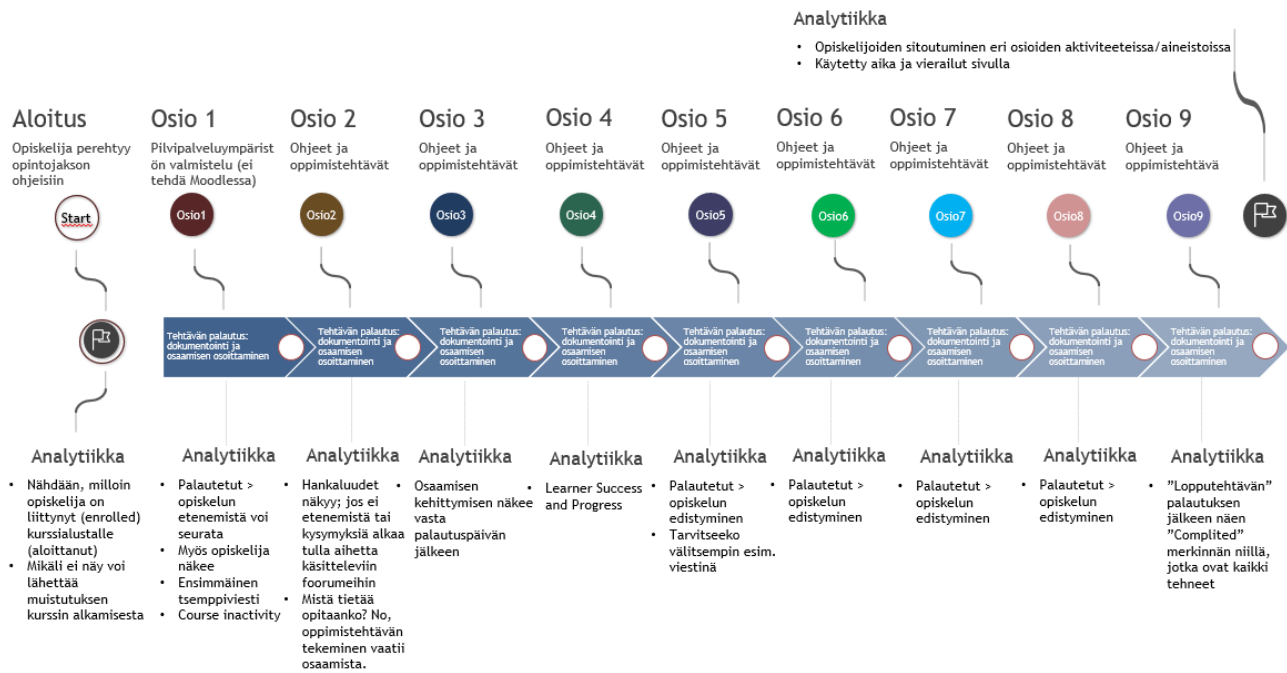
Analytiikka

• Opiskelijoiden sitoutuminen eri osioiden aktiviteeteissa/aineistoissa
• Käytetty aika ja vierailut sivulla

Aloitus
Opiskelija perehtyy opintojakson ohjeisiin

Osio 1
Pilvipalveluympäristön valmistelu (ei tehdä Moodlessa)

Osio 2
Ohjeet ja oppimistehtävät

Osio 3
Ohjeet ja oppimistehtävät

Osio 4
Ohjeet ja oppimistehtävät

Osio 5
Ohjeet ja oppimistehtävät

Osio 6
Ohjeet ja oppimistehtävät

Osio 7
Ohjeet ja oppimistehtävät

Osio 8
Ohjeet ja oppimistehtävät

Osio 9
Ohjeet ja oppimistehtävä

Start
Osio1
Osio2
Osio3
Osio4
Osio5
Osio6
Osio7
Osio8
Osio9

Tehtävän palautus: dokumentointi ja osaamisen osoittaminen
Tehtävän palautus: dokumentointi ja osaamisen osoittaminen
Tehtävän palautus: dokumentointi ja osaamisen osoittaminen
Tehtävän palautus: dokumentointi ja osaamisen osoittaminen
Tehtävän palautus: dokumentointi ja osaamisen osoittaminen
Tehtävän palautus: dokumentointi ja osaamisen osoittaminen
Tehtävän palautus: dokumentointi ja osaamisen osoittaminen
Tehtävän palautus: dokumentointi ja osaamisen osoittaminen
Tehtävän palautus: dokumentointi ja osaamisen osoittaminen

Analytiikka
• Nähdään, milloin opiskelija on liittynyt (enrolled) kurssialustalle (aloittanut)
• Mikäli ei näy voi lähettää muistutuksen kurssin alkamisesta

Analytiikka
• Palautetut > opiskelun etenemistä voi seurata
• Myös opiskelija näkee
• Ensimmäinen tsemppiviesti
• Course inactivity

Analytiikka
• Hankaluudet näkyy; jos ei etenemistä tai kysymyksiä alkaa tulla aihetta käsitteleviin foorumeihin
• Mistä tietää opitaanko? No, oppimistehtävän tekeminen vaatii osaamista.

Analytiikka
• Osaamisen kehittymisen näkee vasta palautuspäivän jälkeen

Analytiikka
• Learner Success and Progress

Analytiikka
• Palautetut > opiskelun edistyminen
• Tarvitseeko välitsempin esim. viestinä

Analytiikka
• Palautetut > opiskelun edistyminen

Analytiikka
• Palautetut > opiskelun edistyminen

Analytiikka
• Palautetut > opiskelun edistyminen

Analytiikka
• ”Lopputehtävän” palautuksen jälkeen näen ”Complited” merkinnän niillä, jotka ovat kaikki tehneet